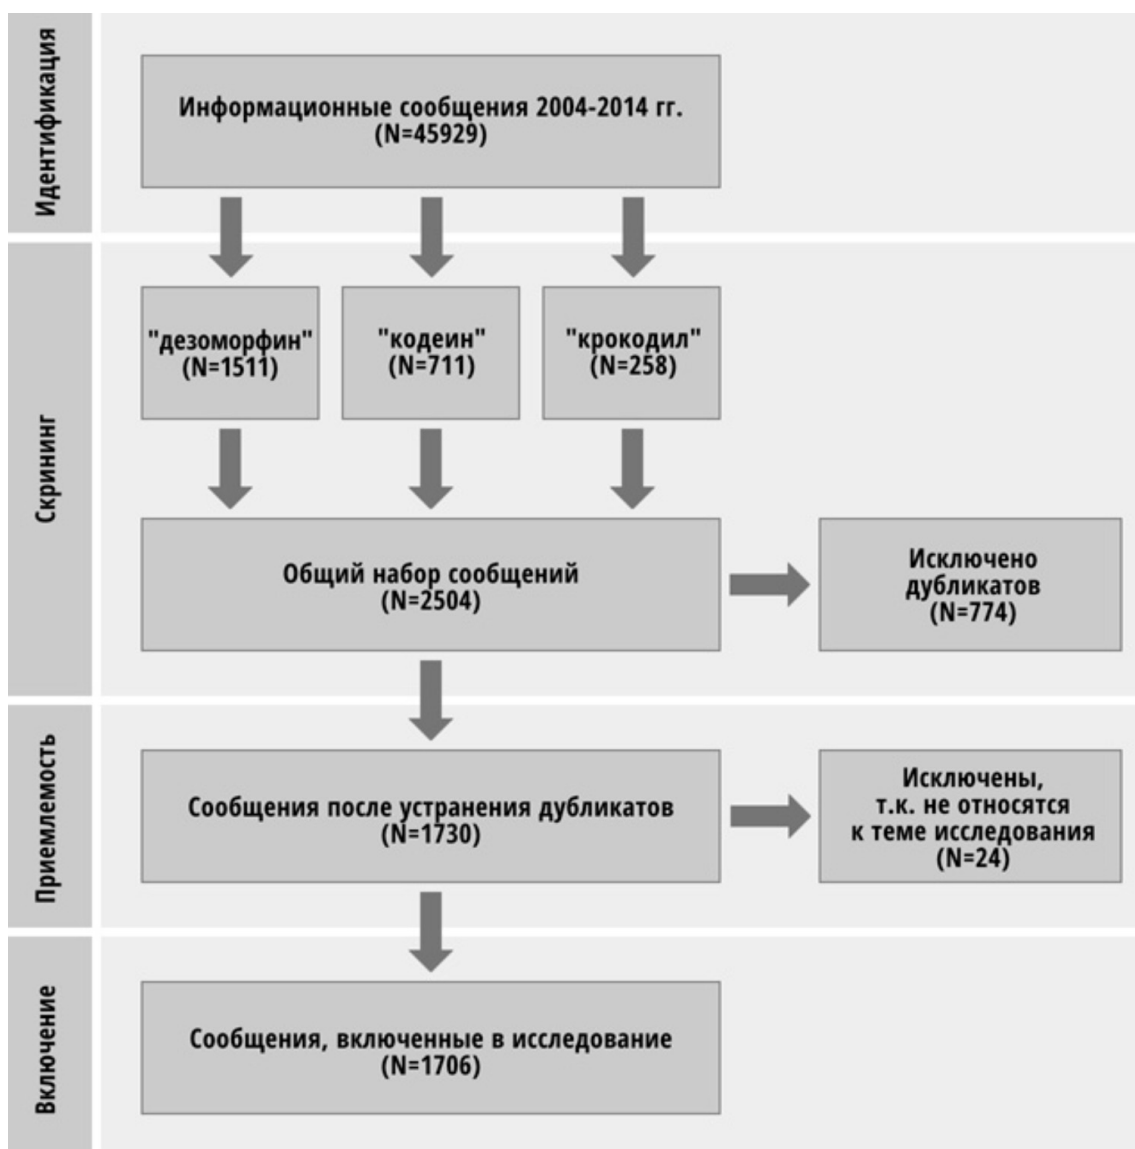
Идентификация

Информационные сообщения 2004-2014 гг.
(N=45929)

Скрининг

"дезоморфин"
(N=1511)

"кодеин"
(N=711)

"крокодил"
(N=258)

Общий набор сообщений
(N=2504)

Исключено дубликатов
(N=774)

Приемлемость

Сообщения после устранения дубликатов
(N=1730)

Исключены, т.к. не относятся к теме исследования
(N=24)

Включение

Сообщения, включенные в исследование
(N=1706)